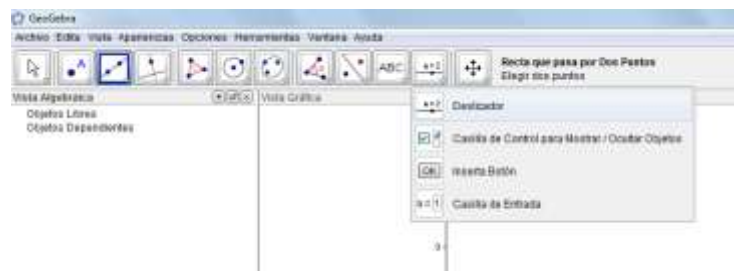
GeoGebra

Archivo Edita Vista Apariencias Opciones Herramientas Ventana Ayuda

ABC

a=2

Recta que pasa por Dos Puntos
Elige dos puntos

Vista Algebraica
Objetos Libres
Objetos Dependientes

Vista Gráfica

a=2 Deslizador

Casilla de Control para Mostrar / Ocultar Objetos

OK Inserta Botón

a=1 Casilla de Entrada

0